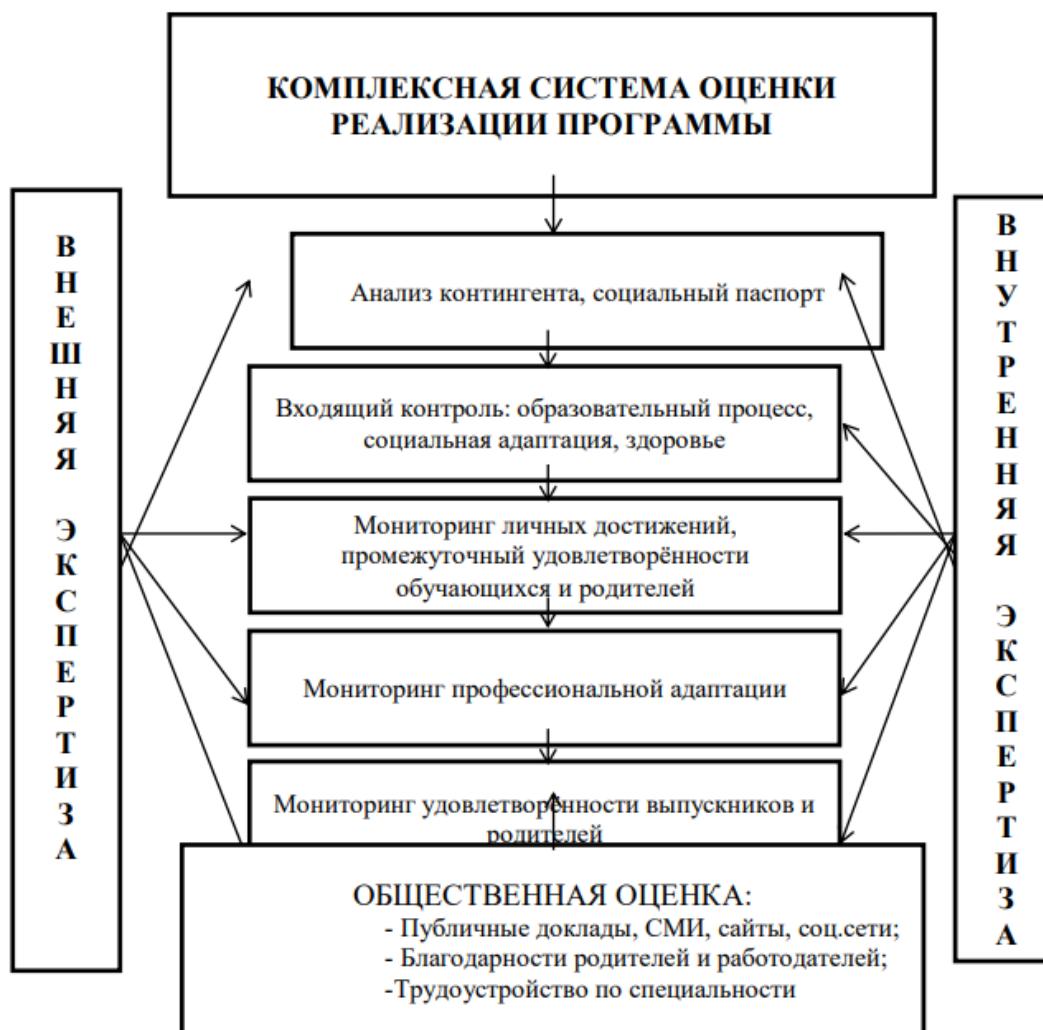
КОМПЛЕКСНАЯ СИСТЕМА ОЦЕНКИ РЕАЛИЗАЦИИ ПРОГРАММЫ

В
Н
Е
Ш
Н
Я
Я

Э
К
С
П
Е
Р
Т
И
З
А

Анализ контингента, социальный паспорт

Входящий контроль: образовательный процесс, социальная адаптация, здоровье

Мониторинг личных достижений, промежуточный удовлетворённости обучающихся и родителей

Мониторинг профессиональной адаптации

Мониторинг удовлетворенности выпускников и родителей

В
Н
У
Т
Р
Е
Н
Н
Я
Я

Э
К
С
П
Е
Р
Т
И
З
А

ОБЩЕСТВЕННАЯ ОЦЕНКА:
- Публичные доклады, СМИ, сайты, соц.сети;
- Благодарности родителей и работодателей;
-Трудоустройство по специальности